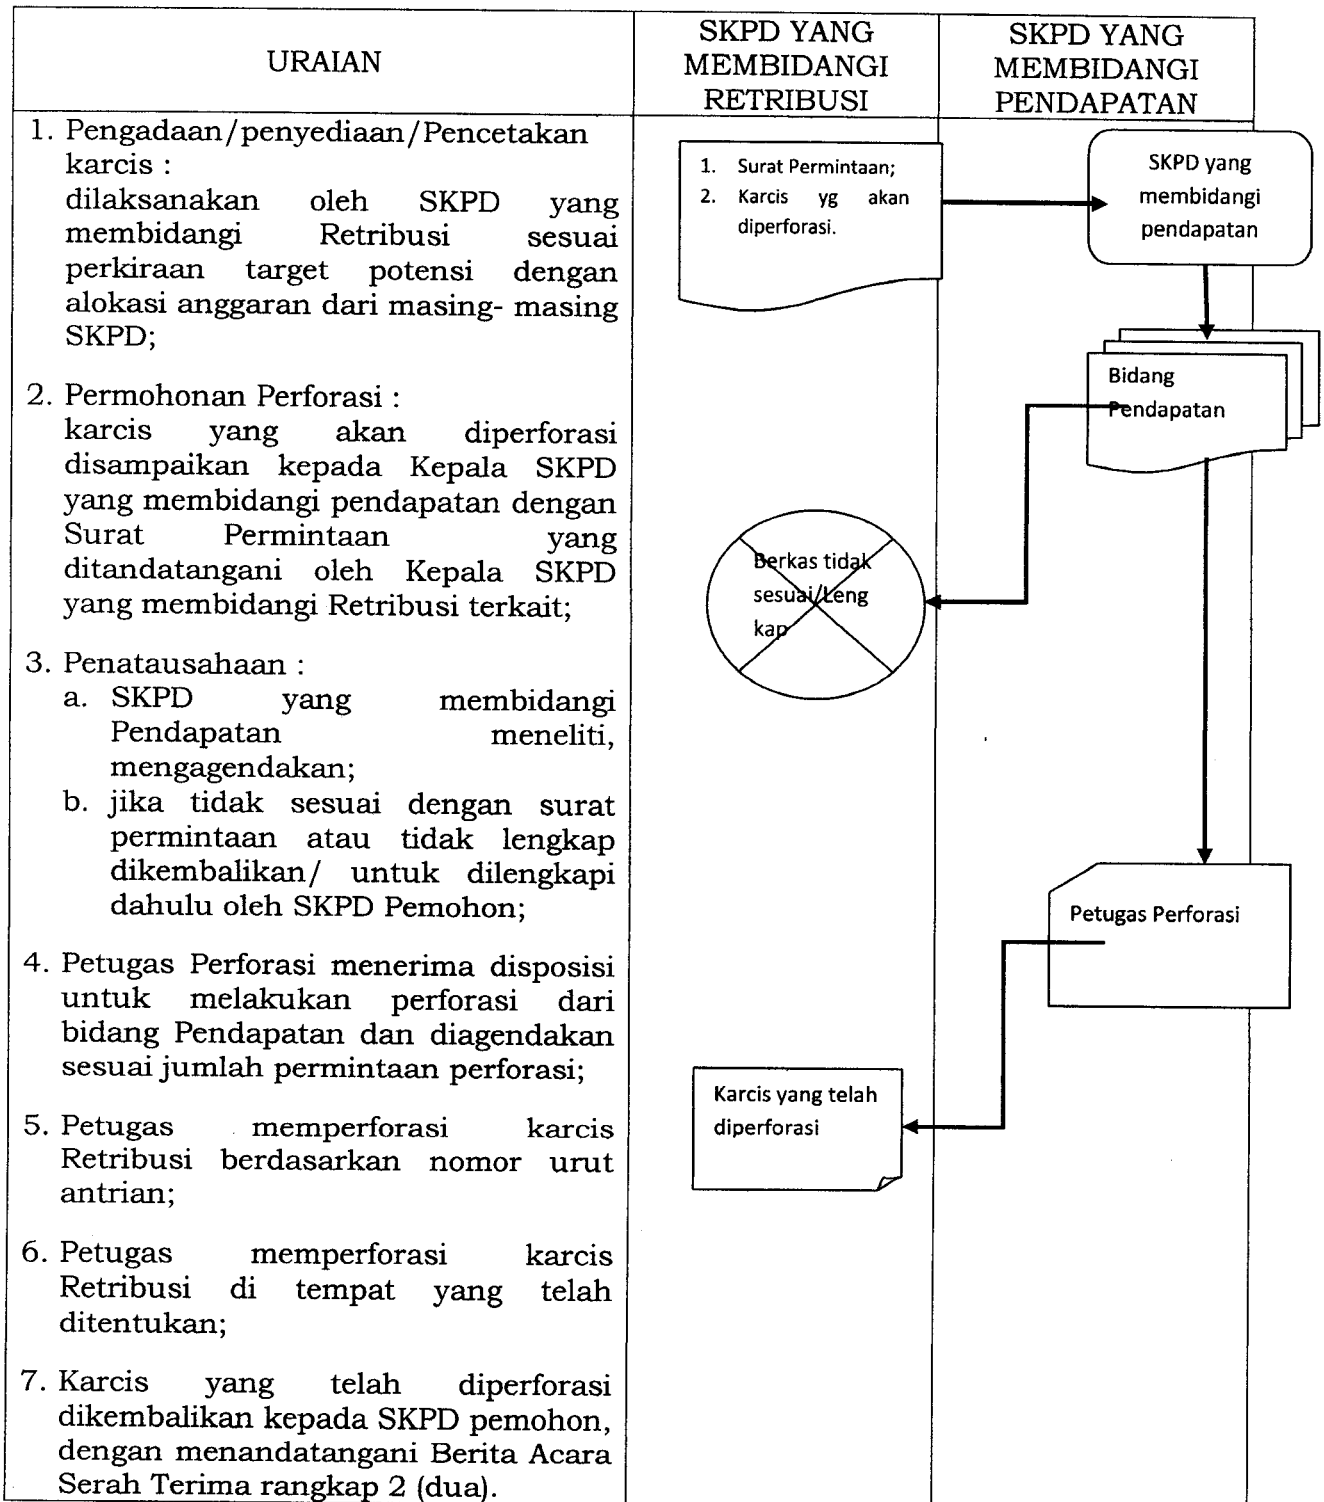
| URAIAN | SKPD YANG MEMBIDANGI RETRIBUSI | SKPD YANG MEMBIDANGI PENDAPATAN |
|---|---|---|
| 1. Pengadaan/penyediaan/Pencetakan karcis : dilaksanakan oleh SKPD yang membidangi Retribusi sesuai perkiraan target potensi dengan alokasi anggaran dari masing- masing SKPD; 2. Permohonan Perforasi : karcis yang akan diperforasi disampaikan kepada Kepala SKPD yang membidangi pendapatan dengan Surat Permintaan yang ditandatangani oleh Kepala SKPD yang membidangi Retribusi terkait; 3. Penatausahaan : a. SKPD yang membidangi Pendapatan meneliti, mengagendakan; b. jika tidak sesuai dengan surat permintaan atau tidak lengkap dikembalikan/ untuk dilengkapi dahulu oleh SKPD Pemohon; 4. Petugas Perforasi menerima disposisi untuk melakukan perforasi dari bidang Pendapatan dan diagendakan sesuai jumlah permintaan perforasi; 5. Petugas memperforasi karcis Retribusi berdasarkan nomor urut antrian; 6. Petugas memperforasi karcis Retribusi di tempat yang telah ditentukan; 7. Karcis yang telah diperforasi dikembalikan kepada SKPD pemohon, dengan menandatangani Berita Acara Serah Terima rangkap 2 (dua). | 1. Surat Permintaan; 2. Karcis yg akan diperforasi. Berkas tidak sesuai/Leng kap Karcis yang telah diperforasi | SKPD yang membidangi pendapatan Bidang Pendapatan Petugas Perforasi |